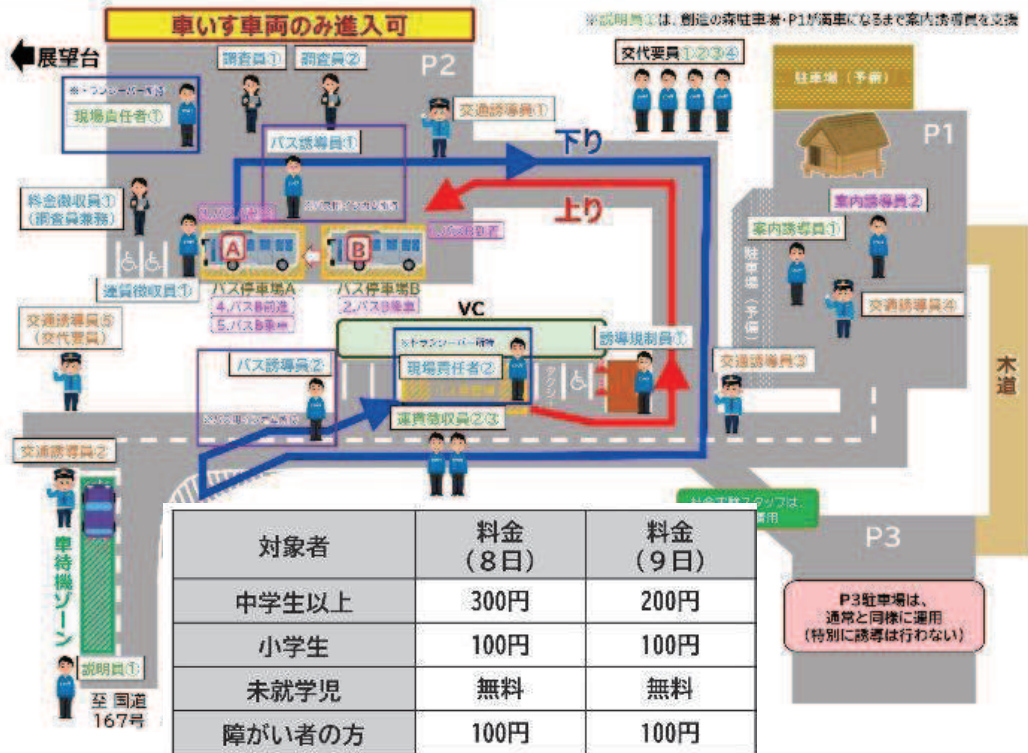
車いす車両のみ進入可

※説明員①は、創造の森駐車場・P1が満車になるまで案内誘導員を支援

展望台

P2

調査員①

調査員②

交代要員①②③④

現場責任者①

交通誘導員①

駐車場（予備）

P1

バス誘導員①

下り

上り

料金徴収員①（調査員兼務）

案内誘導員②

案内誘導員①

A

B

バス停車場A

バス停車場B

4.バス前進

5.バス乗車

2.バス降車

運賃徴収員①

駐車場（予備）

交通誘導員④

交通誘導員⑤（交代要員）

VC

誘導規制員①

バス誘導員②

現場責任者②

交通誘導員③

運賃徴収員②③

木道

交通誘導員②

車待機ゾーン

説明員①

至 国道167号

P3

P3駐車場は、通常と同様に運用（特別に誘導は行わない）

| 対象者 | 料金（8日） | 料金（9日） |
|---|---|---|
| 中学生以上 | 300円 | 200円 |
| 小学生 | 100円 | 100円 |
| 未就学児 | 無料 | 無料 |
| 障がい者の方 | 100円 | 100円 |